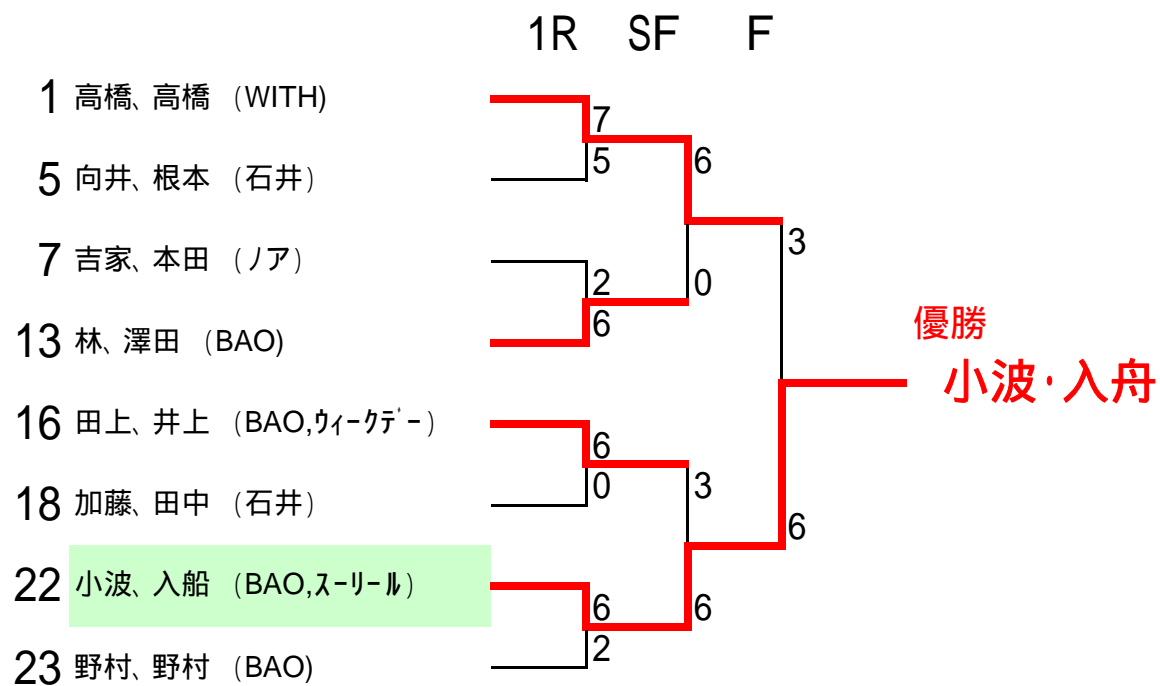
1R SF F

1 高橋、高橋 (WITH)
5 向井、根本 (石井)
7 吉家、本田 (ノア)
13 林、澤田 (BAO)
16 田上、井上 (BAO,ｳｨｰｸﾃﾞｰ)
18 加藤、田中 (石井)
22 小波、入船 (BAO,ｽｰﾘｰﾙ)
23 野村、野村 (BAO)

7
5
2
6
6
0
6
2

6
0
3
6

3
6

優勝
小波･入舟